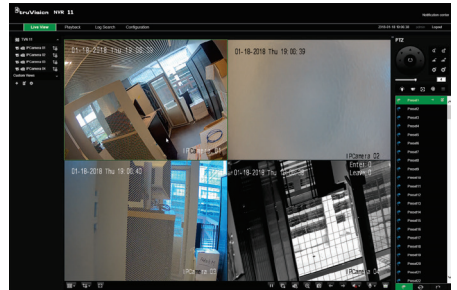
TruVision NVR 11

Notification center

Live View
Playback
Log Search
Configuration

2018-01-18 19:00:38
admin
Logout

TVR 11
IPCamera 01
IPCamera 02
IPCamera 03
IPCamera 04
Custom Views

01-18-2018 Thu 19:00:39

IPCamera 01

01-18-2018 Thu 19:00:39

IPCamera 02

01-18-2018 Thu 19:00:42

IPCamera 03

01-18-2018 Thu 19:00:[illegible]

Enter: 0
Leave: 0

IPCamera 04

PTZ

Preset1
Preset2
Preset3
Preset4
Preset5
Preset6
Preset7
Preset8
Preset9
Preset10
Preset11
Preset12
Preset13
Preset14
Preset15
Preset16
Preset17
Preset18
Preset19
Preset20